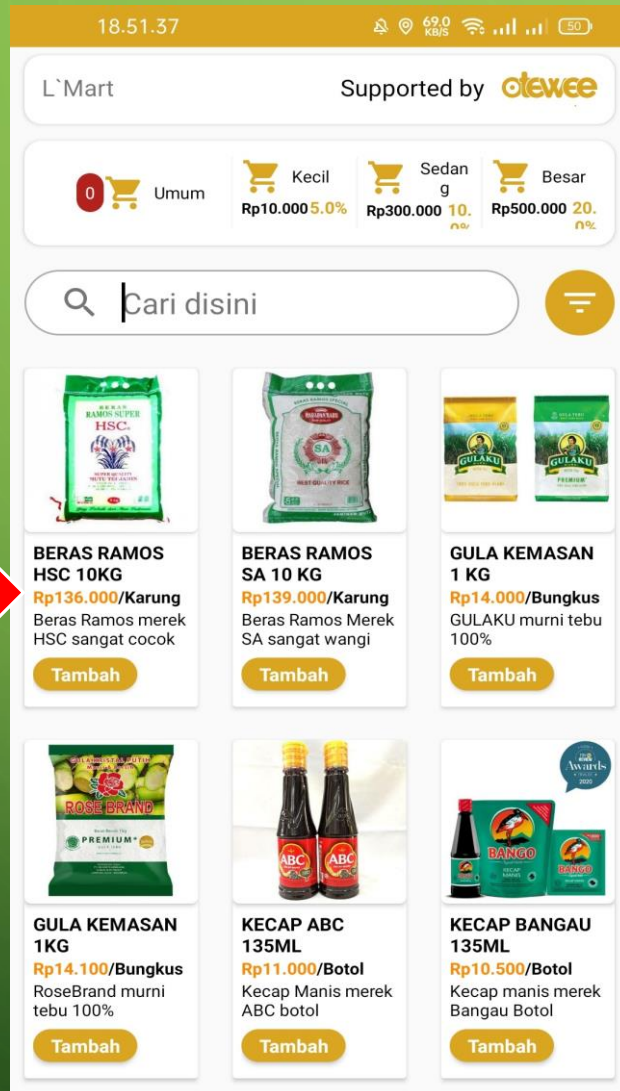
18.51.37 69,0 KB/S 50

L`Mart

Supported by otewee

0 Umum

Kecil Rp10.000 5.0%

Sedang Rp300.000 10.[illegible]

Besar Rp500.000 20.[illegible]

Cari disini

BERAS RAMOS SUPER HSC

BERAS RAMOS HSC 10KG
Rp136.000/Karung
Beras Ramos merek HSC sangat cocok
Tambah

SA

BERAS RAMOS SA 10 KG
Rp139.000/Karung
Beras Ramos Merek SA sangat wangi
Tambah

GULAKU GULAKU PREMIUM

GULA KEMASAN 1 KG
Rp14.000/Bungkus
GULAKU murni tebu 100%
Tambah

ROSE BRAND PREMIUM

GULA KEMASAN 1KG
Rp14.100/Bungkus
RoseBrand murni tebu 100%
Tambah

ABC ABC

KECAP ABC 135ML
Rp11.000/Botol
Kecap Manis merek ABC botol
Tambah

Awards 2020 BANGO BANGO

KECAP BANGAU 135ML
Rp10.500/Botol
Kecap manis merek Bangau Botol
Tambah